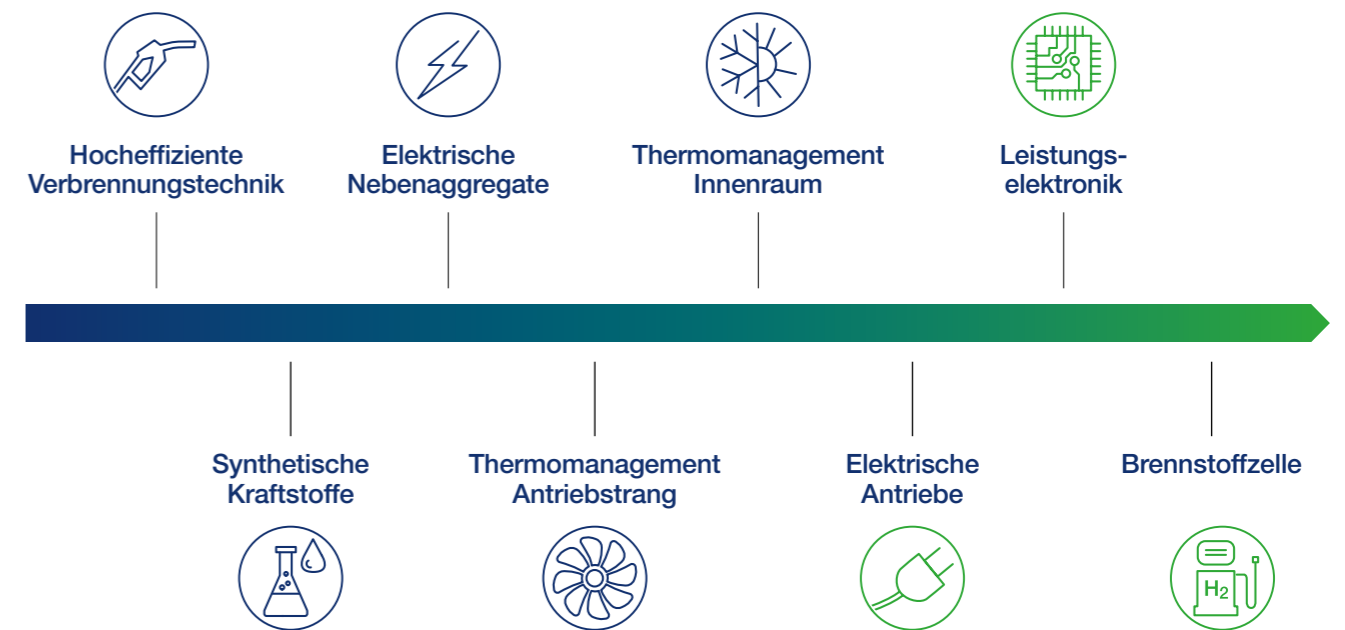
Hocheffiziente Verbrennungstechnik

Elektrische Nebenaggregate

Thermomanagement Innenraum

Leistungs-elektronik

Synthetische Kraftstoffe

Thermomanagement Antriebstrang

Elektrische Antriebe

Brennstoffzelle

$H_2$